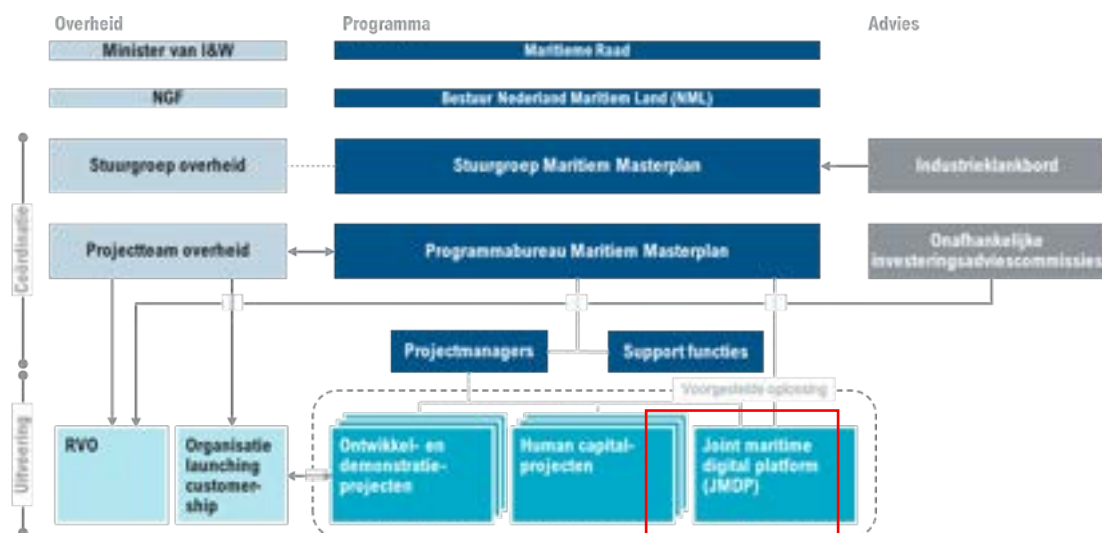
Overheid

Programma

Advies

Minister van I&W

Maritieme Raad

NGF

Bestuur Nederland Maritiem Land (NML)

Coördinatie

Stuurgroep overheid

Stuurgroep Maritiem Masterplan

Industrieklankbord

Projectteam overheid

Programmabureau Maritiem Masterplan

Onafhankelijke investeringsadviescommissies

Projectmanagers

Support functies

Voorgestelde oplossing

Uitvoering

RVO

Organisatie launching customership

Ontwikkel- en demonstratie-projecten

Human capital-projecten

Joint maritime digital platform (JMDP)